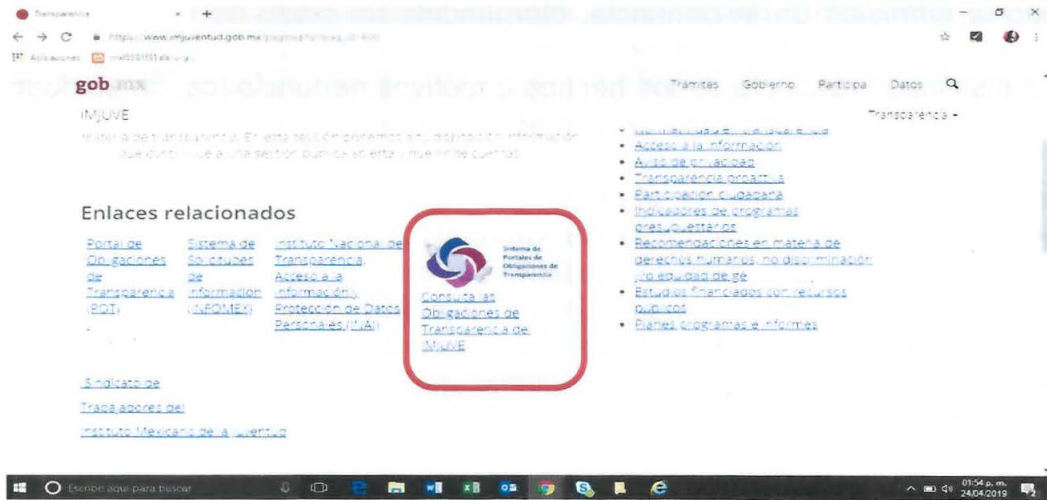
Transparencia × +

https://www.imjuventud.gob.mx/pagina/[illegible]

Aplicaciones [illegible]

gob mx

Trámites Gobierno Participa Datos

IMJUVE

Transparencia

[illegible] de transparencia. En esta sección ponemos a tu disposición información que contribuye a una gestión pública abierta y que rinde cuentas.

Enlaces relacionados

Portal de Obligaciones de Transparencia (POT)

Sistema de Solicitudes de Información (INFOMEX)

Instituto Nacional de Transparencia, Acceso a la Información y Protección de Datos Personales (INAI)

Sistema de Portales de Obligaciones de Transparencia

Consulta las Obligaciones de Transparencia de IMJUVE

Sindicato de Trabajadores del Instituto Mexicano de la Juventud

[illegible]
Acceso a la información
Aviso de privacidad
Transparencia proactiva
Participación ciudadana
Indicadores de programas presupuestarios
Recomendaciones en materia de derechos humanos, no discriminación y/o equidad de género
Estudios financiados con recursos públicos
Planes, programas e informes

Escribe aquí para buscar

01:54 p. m.
24/04/2019